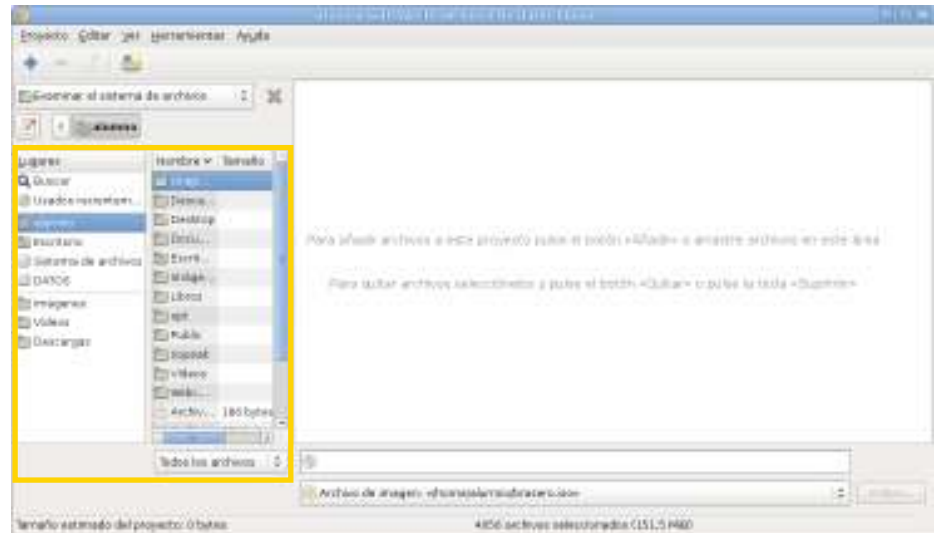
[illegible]

Proyecto Editar Ver Herramientas Ayuda

Examinar el sistema de archivos

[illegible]

Lugares
Buscar
Usados recientem...
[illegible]
Escritorio
Sistema de archivos
DATOS
Imágenes
Vídeos
Descargas

Nombre Tamaño
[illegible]
Descar...
Desktop
Docu...
Escri...
Imáge...
Libros
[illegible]
Public
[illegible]
Vídeos
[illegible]
Archiv... 180 bytes

Todos los archivos

Para añadir archivos a este proyecto pulse el botón «Añadir» o arrastre archivos en este área

Para quitar archivos seleccionados y pulse el botón «Quitar» o pulse la tecla «Suprimir»

Archivo de imagen: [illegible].iso

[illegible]

Tamaño estimado del proyecto: 0 bytes

4856 archivos seleccionados (151,5 MiB)